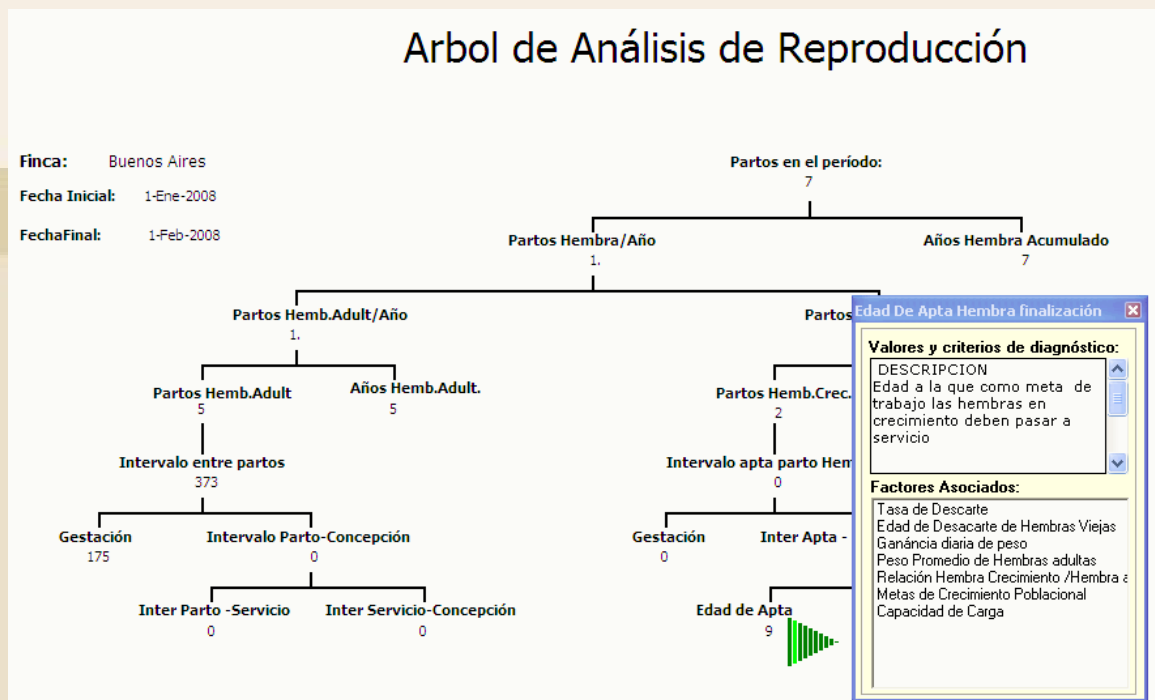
Arbol de Análisis de Reproducción

Finca: Buenos Aires
Fecha Inicial: 1-Ene-2008
FechaFinal: 1-Feb-2008

Partos en el período:
7

Partos Hembra/Año
1.

Años Hembra Acumulado
7

Partos Hemb.Adult/Año
1.

Partos

Partos Hemb.Adult
5

Años Hemb.Adult.
5

Partos Hemb.Crec.
2

Intervalo entre partos
373

Intervalo apta parto Hem
0

Gestación
175

Intervalo Parto-Concepción
0

Gestación
0

Inter Apta -

Inter Parto -Servicio
0

Inter Servicio-Concepción
0

Edad de Apta
9

Edad De Apta Hembra finalización

Valores y criterios de diagnóstico:
DESCRIPCION
Edad a la que como meta de trabajo las hembras en crecimiento deben pasar a servicio

Factores Asociados:
Tasa de Descarte
Edad de Desacarte de Hembras Viejas
Ganância diaria de peso
Peso Promedio de Hembras adultas
Relación Hembra Crecimiento /Hembra a
Metas de Crecimiento Poblacional
Capacidad de Carga